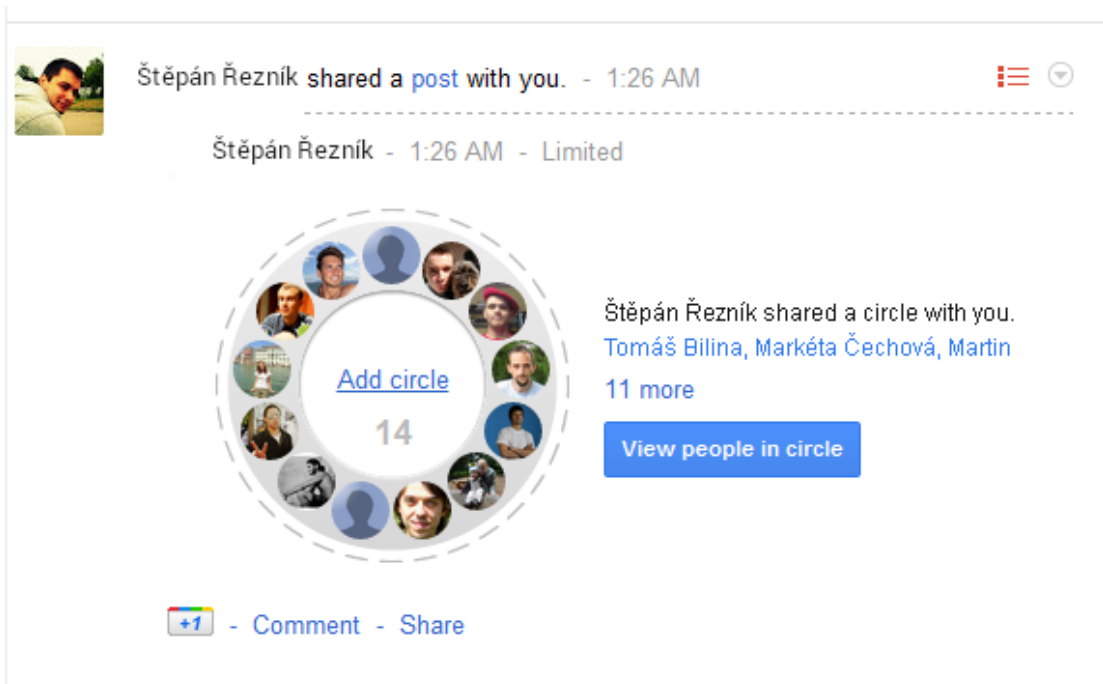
Štěpán Řezník shared a post with you. - 1:26 AM

Štěpán Řezník - 1:26 AM - Limited

Add circle

14

Štěpán Řezník shared a circle with you.
Tomáš Bilina, Markéta Čechová, Martin
11 more

View people in circle

+1 - Comment - Share